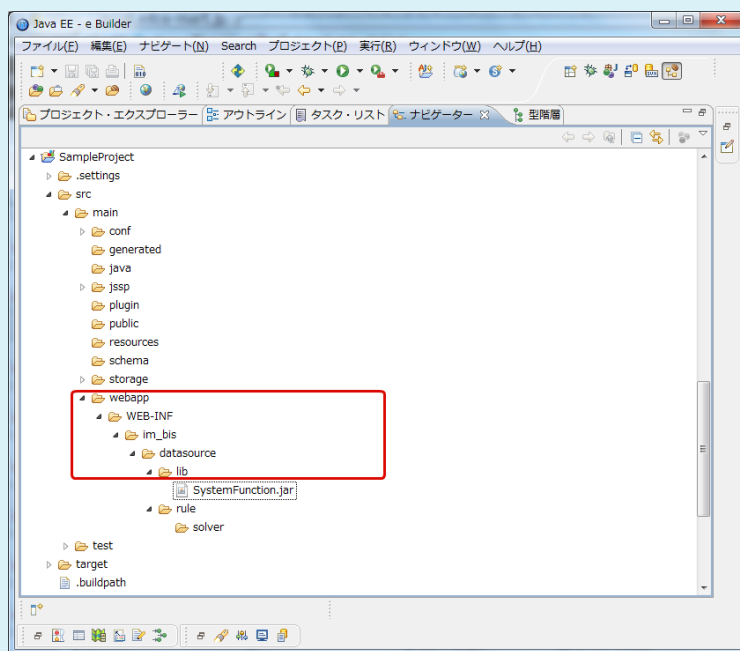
Java EE - e Builder

ファイル(F) 編集(E) ナビゲート(N) Search プロジェクト(P) 実行(R) ウィンドウ(W) ヘルプ(H)

プロジェクト・エクスプローラー アウトライン タスク・リスト ナビゲーター 型階層

SampleProject
.settings
src
main
conf
generated
java
jssp
plugin
public
resources
schema
storage
webapp
WEB-INF
im_bis
datasource
lib
SystemFunction.jar
rule
solver
test
target
.buildpath